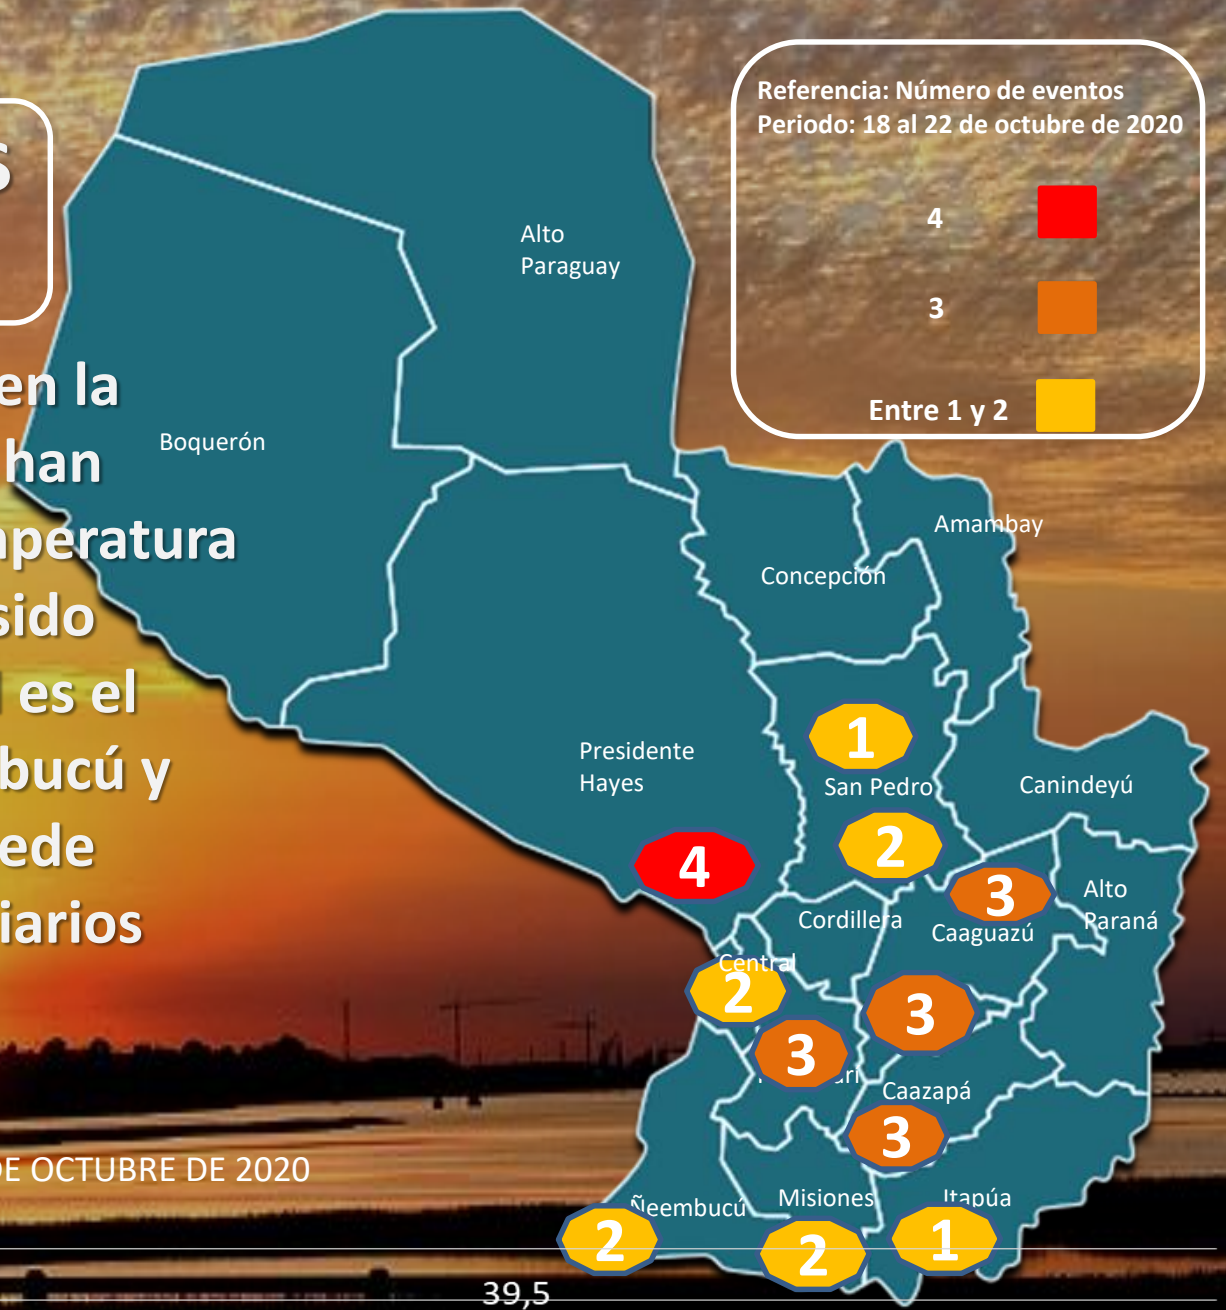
S

en la
han
nperatura
sido
es el
bucú y
ede
iarios

DE OCTUBRE DE 2020

Referencia: Número de eventos
Periodo: 18 al 22 de octubre de 2020
4
3
Entre 1 y 2

Alto Paraguay
Boquerón
Amambay
Concepción
Presidente Hayes
San Pedro
Canindeyú
Cordillera
Caaguazú
Alto Paraná
Central
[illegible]ri
Caazapá
Ñeembucú
Misiones
Itapúa

1
2
4
3
2
3
3
3
2
2
1

39,5